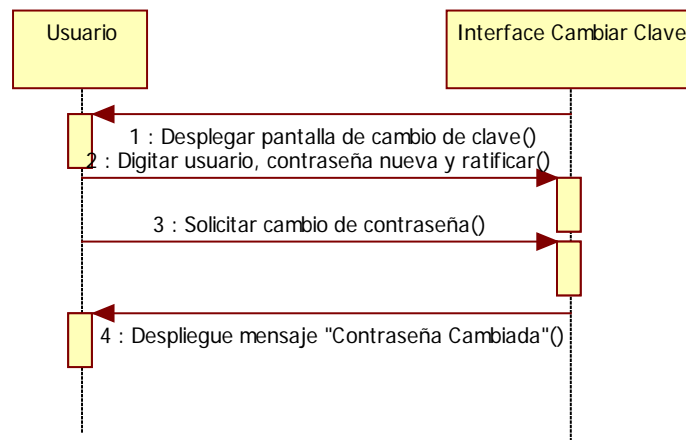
Usuario

Interface Cambiar Clave

1 : Desplegar pantalla de cambio de clave()

2 : Digitar usuario, contraseña nueva y ratificar()

3 : Solicitar cambio de contraseña()

4 : Despliegue mensaje "Contraseña Cambiada"()